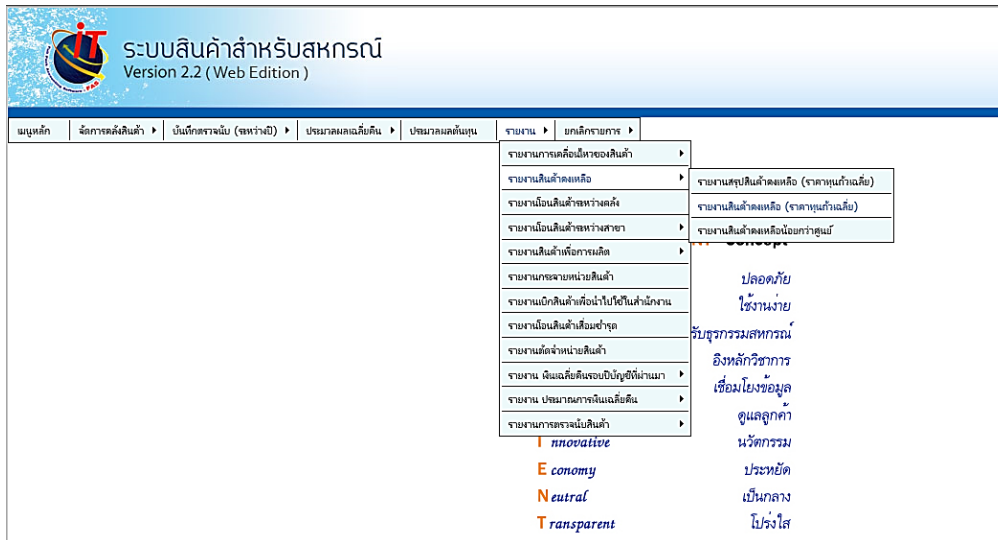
iT

ระบบสินค้าสำหรับสหกรณ์
Version 2.2 ( Web Edition )

เมนูหลัก | จัดการคลังสินค้า ▸ | บันทึกตรวจนับ (ระหว่างปี) ▸ | ประมวลผลเฉลี่ยคืน ▸ | ประมวลผลต้นทุน | รายงาน ▸ | ยกเลิกรายการ ▸

รายงานการเคลื่อนไหวของสินค้า ▸
รายงานสินค้าคงเหลือ ▸
รายงานโอนสินค้าระหว่างคลัง
รายงานโอนสินค้าระหว่างสาขา ▸
รายงานสินค้าเพื่อการผลิต ▸
รายงานกระจายหน่วยสินค้า
รายงานเบิกสินค้าเพื่อนำไปใช้ในสำนักงาน
รายงานโอนสินค้าเสื่อมชำรุด
รายงานตัดจำหน่ายสินค้า
รายงาน เงินเฉลี่ยคืนรอบปีบัญชีที่ผ่านมา ▸
รายงาน ประมาณการเงินเฉลี่ยคืน ▸
รายงานการตรวจนับสินค้า ▸

รายงานสรุปสินค้าคงเหลือ (ราคาทุนถัวเฉลี่ย)
รายงานสินค้าคงเหลือ (ราคาทุนถัวเฉลี่ย)
รายงานสินค้าคงเหลือน้อยกว่าศูนย์

Concept

ปลอดภัย
ใช้งานง่าย
รับธุรกรรมสหกรณ์
อิงหลักวิชาการ
เชื่อมโยงข้อมูล
ดูแลลูกค้า
Innovative นวัตกรรม
Economy ประหยัด
Neutral เป็นกลาง
Transparent โปร่งใส